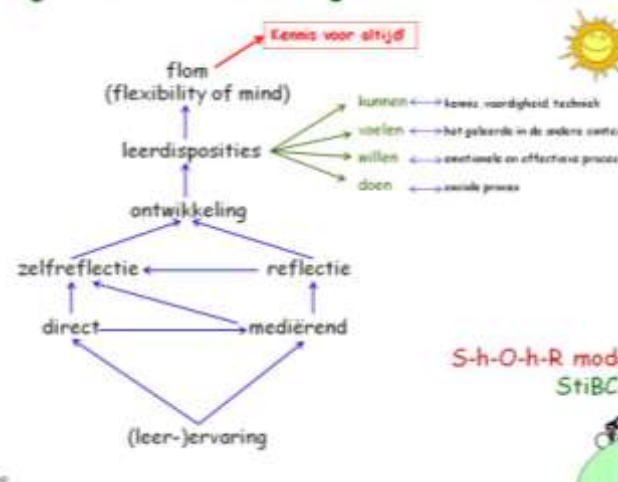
Kennis voor altijd!

flom
(flexibility of mind)

leerdisposities

kunnen ← kennis, vaardigheid, techniek
voelen ← het gelaarde in de andere context
willen ← emotionele en affectieve processen
doen ← sociale proces

ontwikkeling

zelfreflectie ← reflectie

direct → mediërend

(leer-)ervaring

S-h-O-h-R mod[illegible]
StiBC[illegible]